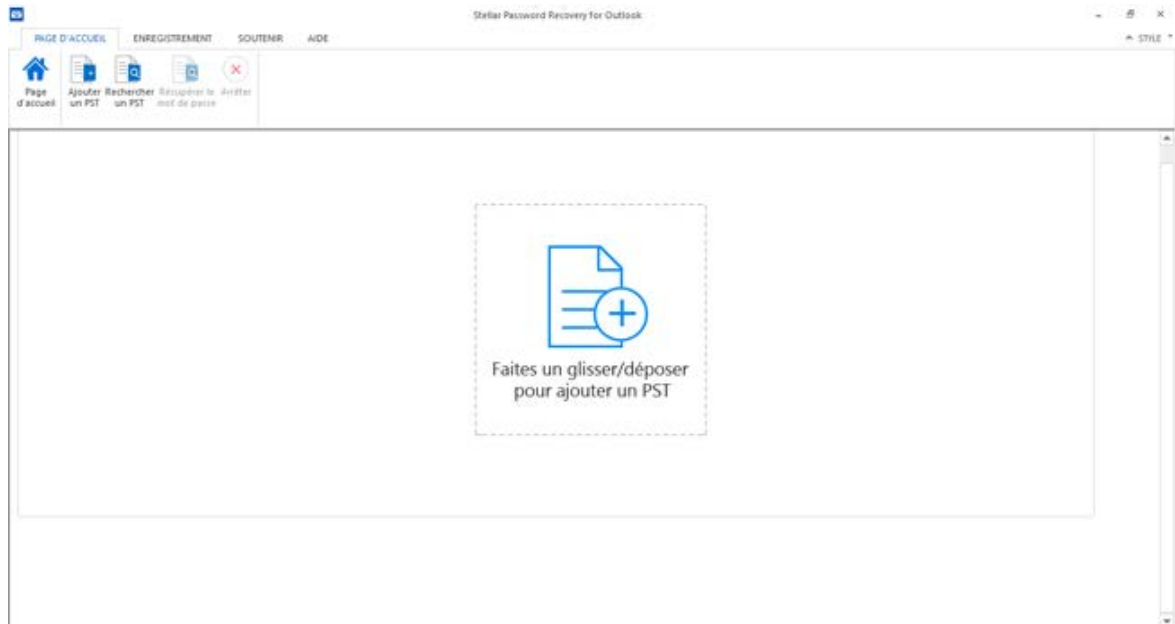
Stellar Password Recovery for Outlook

PAGE D'ACCUEIL ENREGISTREMENT SOUTENIR AIDE

STYLE

Page d'accueil

Ajouter un PST

Rechercher un PST

Récupérer le mot de passe

Arrêter

Faites un glisser/déposer pour ajouter un PST